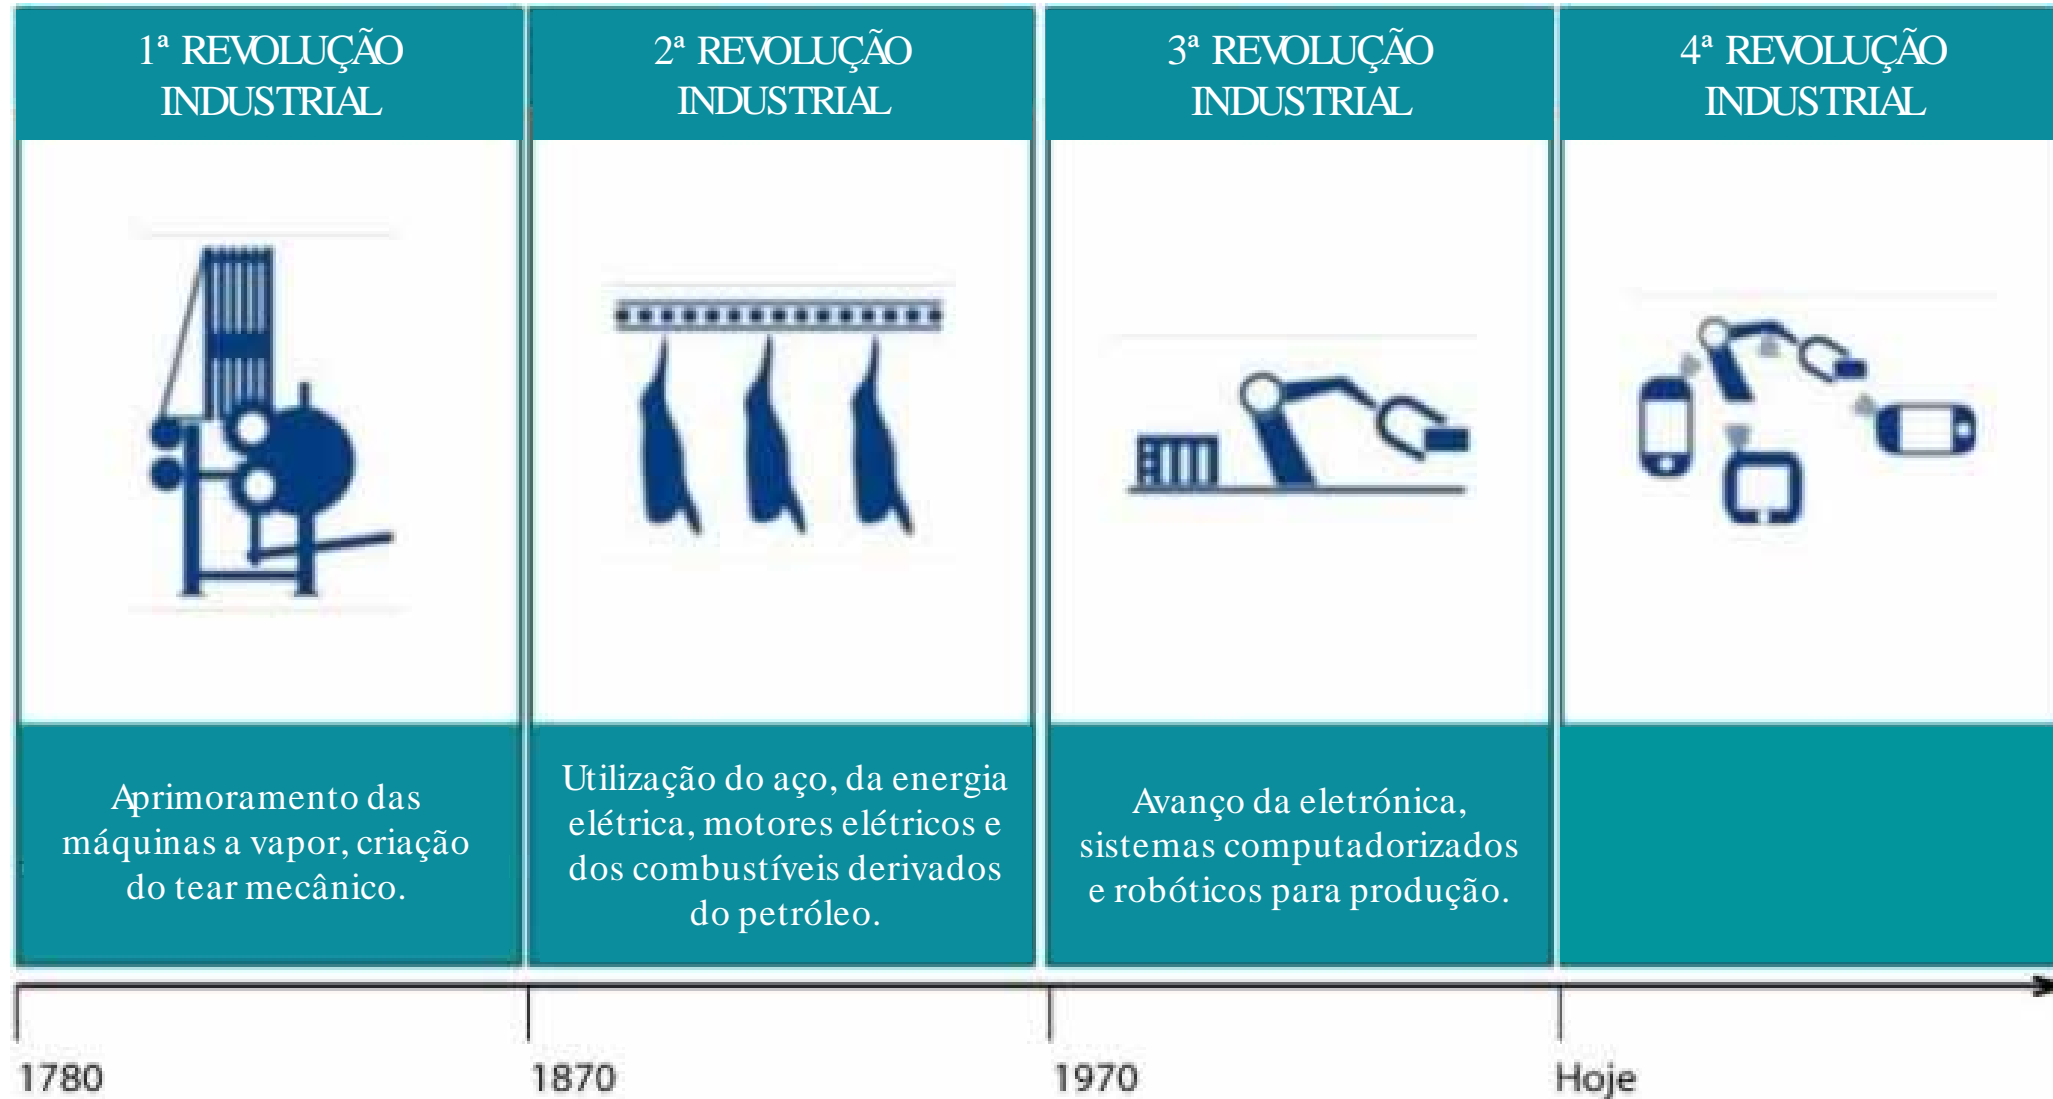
1ª REVOLUÇÃO INDUSTRIAL

2ª REVOLUÇÃO INDUSTRIAL

3ª REVOLUÇÃO INDUSTRIAL

4ª REVOLUÇÃO INDUSTRIAL

Aprimoramento das máquinas a vapor, criação do tear mecânico.

Utilização do aço, da energia elétrica, motores elétricos e dos combustíveis derivados do petróleo.

Avanço da eletrónica, sistemas computadorizados e robóticos para produção.

1780

1870

1970

Hoje